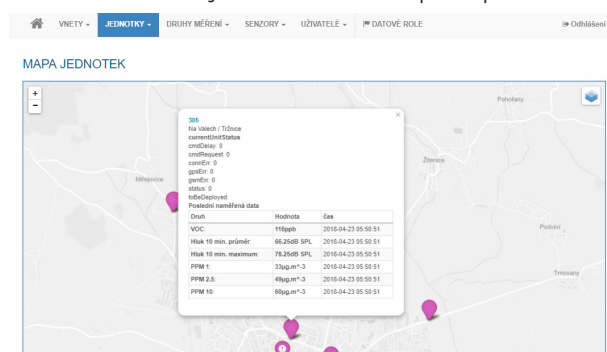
VNETY ▾ JEDNOTKY ▾ DRUHY MĚŘENÍ ▾ SENZORY ▾ UŽIVATELÉ ▾ DATOVÉ ROLE Odhlášení

MAPA JEDNOTEK

+
-

Mířovice
Pohořany
Žitenice
Podviní
Trnovany

×
305
Na Valech / Tržnice
currentUnitStatus
cmdDelay: 0
cmdRequest: 0
connErr: 0
gpsErr: 0
gsmErr: 0
status: 0
toBeDeployed:
Poslední naměřená data

| Druh | Hodnota | čas |
|---|---|---|
| VOC: | 116ppb | 2018-04-23 05:50:51 |
| Hluk 10 min. průměr: | 66.25dB SPL | 2018-04-23 05:50:51 |
| Hluk 10 min. maximum: | 78.25dB SPL | 2018-04-23 05:50:51 |
| PPM 1: | 33μg.m^-3 | 2018-04-23 05:50:51 |
| PPM 2.5: | 49μg.m^-3 | 2018-04-23 05:50:51 |
| PPM 10: | 60μg.m^-3 | 2018-04-23 05:50:51 |